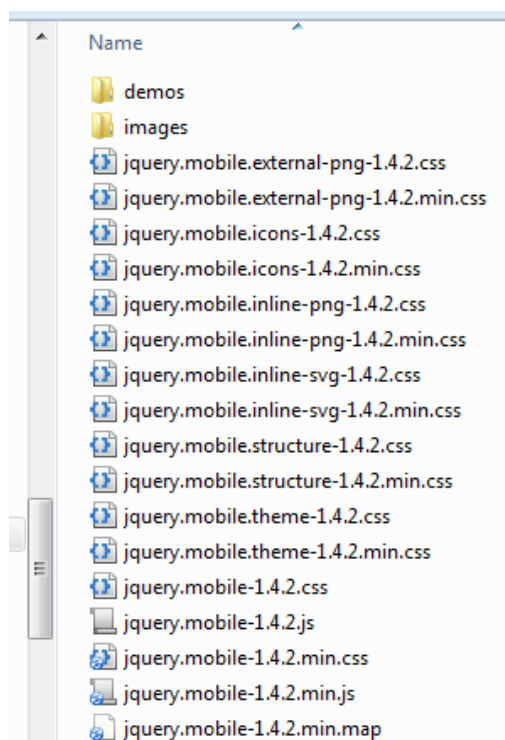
Name

demos
images
jquery.mobile.external-png-1.4.2.css
jquery.mobile.external-png-1.4.2.min.css
jquery.mobile.icons-1.4.2.css
jquery.mobile.icons-1.4.2.min.css
jquery.mobile.inline-png-1.4.2.css
jquery.mobile.inline-png-1.4.2.min.css
jquery.mobile.inline-svg-1.4.2.css
jquery.mobile.inline-svg-1.4.2.min.css
jquery.mobile.structure-1.4.2.css
jquery.mobile.structure-1.4.2.min.css
jquery.mobile.theme-1.4.2.css
jquery.mobile.theme-1.4.2.min.css
jquery.mobile-1.4.2.css
jquery.mobile-1.4.2.js
jquery.mobile-1.4.2.min.css
jquery.mobile-1.4.2.min.js
jquery.mobile-1.4.2.min.map